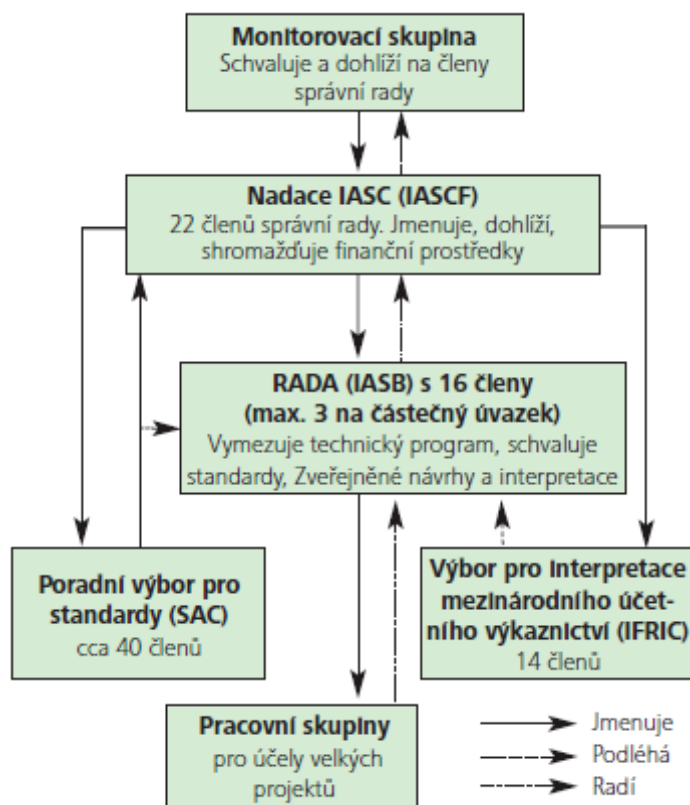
**Monitorovací skupina**
Schvaluje a dohlíží na členy správní rady

**Nadace IASC (IASCF)**
22 členů správní rady. Jmenuje, dohlíží, shromažďuje finanční prostředky

**RADA (IASB) s 16 členy (max. 3 na částečný úvazek)**
Vymezuje technický program, schvaluje standardy, Zveřejněné návrhy a interpretace

**Poradní výbor pro standardy (SAC)**
cca 40 členů

**Výbor pro interpretace mezinárodního účetního výkaznictví (IFRIC)**
14 členů

**Pracovní skupiny**
pro účely velkých projektů

Jmenuje
Podléhá
Radí